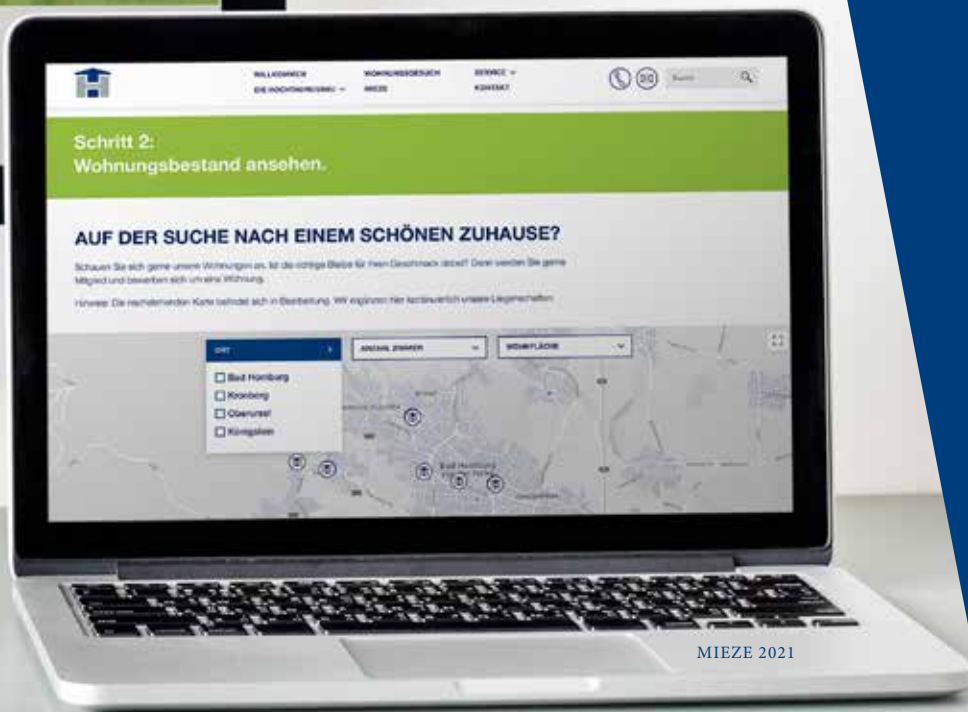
WILLKOMMEN
DIE HOCHTAUNUSBAU
WOHNUNGSGESUCH
MIEZE
SERVICE
KONTAKT
Suche

Schritt 2:
Wohnungsbestand ansehen.

AUF DER SUCHE NACH EINEM SCHÖNEN ZUHAUSE?

Schauen Sie sich gerne unsere Wohnungen an, ist die richtige Bleibe für Ihren Geschmack dabei? Dann werden Sie gerne Mitglied und bewerben sich um eine Wohnung.

Hinweis: Die nachstehenden Karte befindet sich in Bearbeitung. Wir ergänzen hier kontinuierlich unsere Liegenschaften.

ORT
ANZAHL ZIMMER
WOHNFLÄCHE
Bad Homburg
Kronberg
Oberursel
Königstein

MIEZE 2021